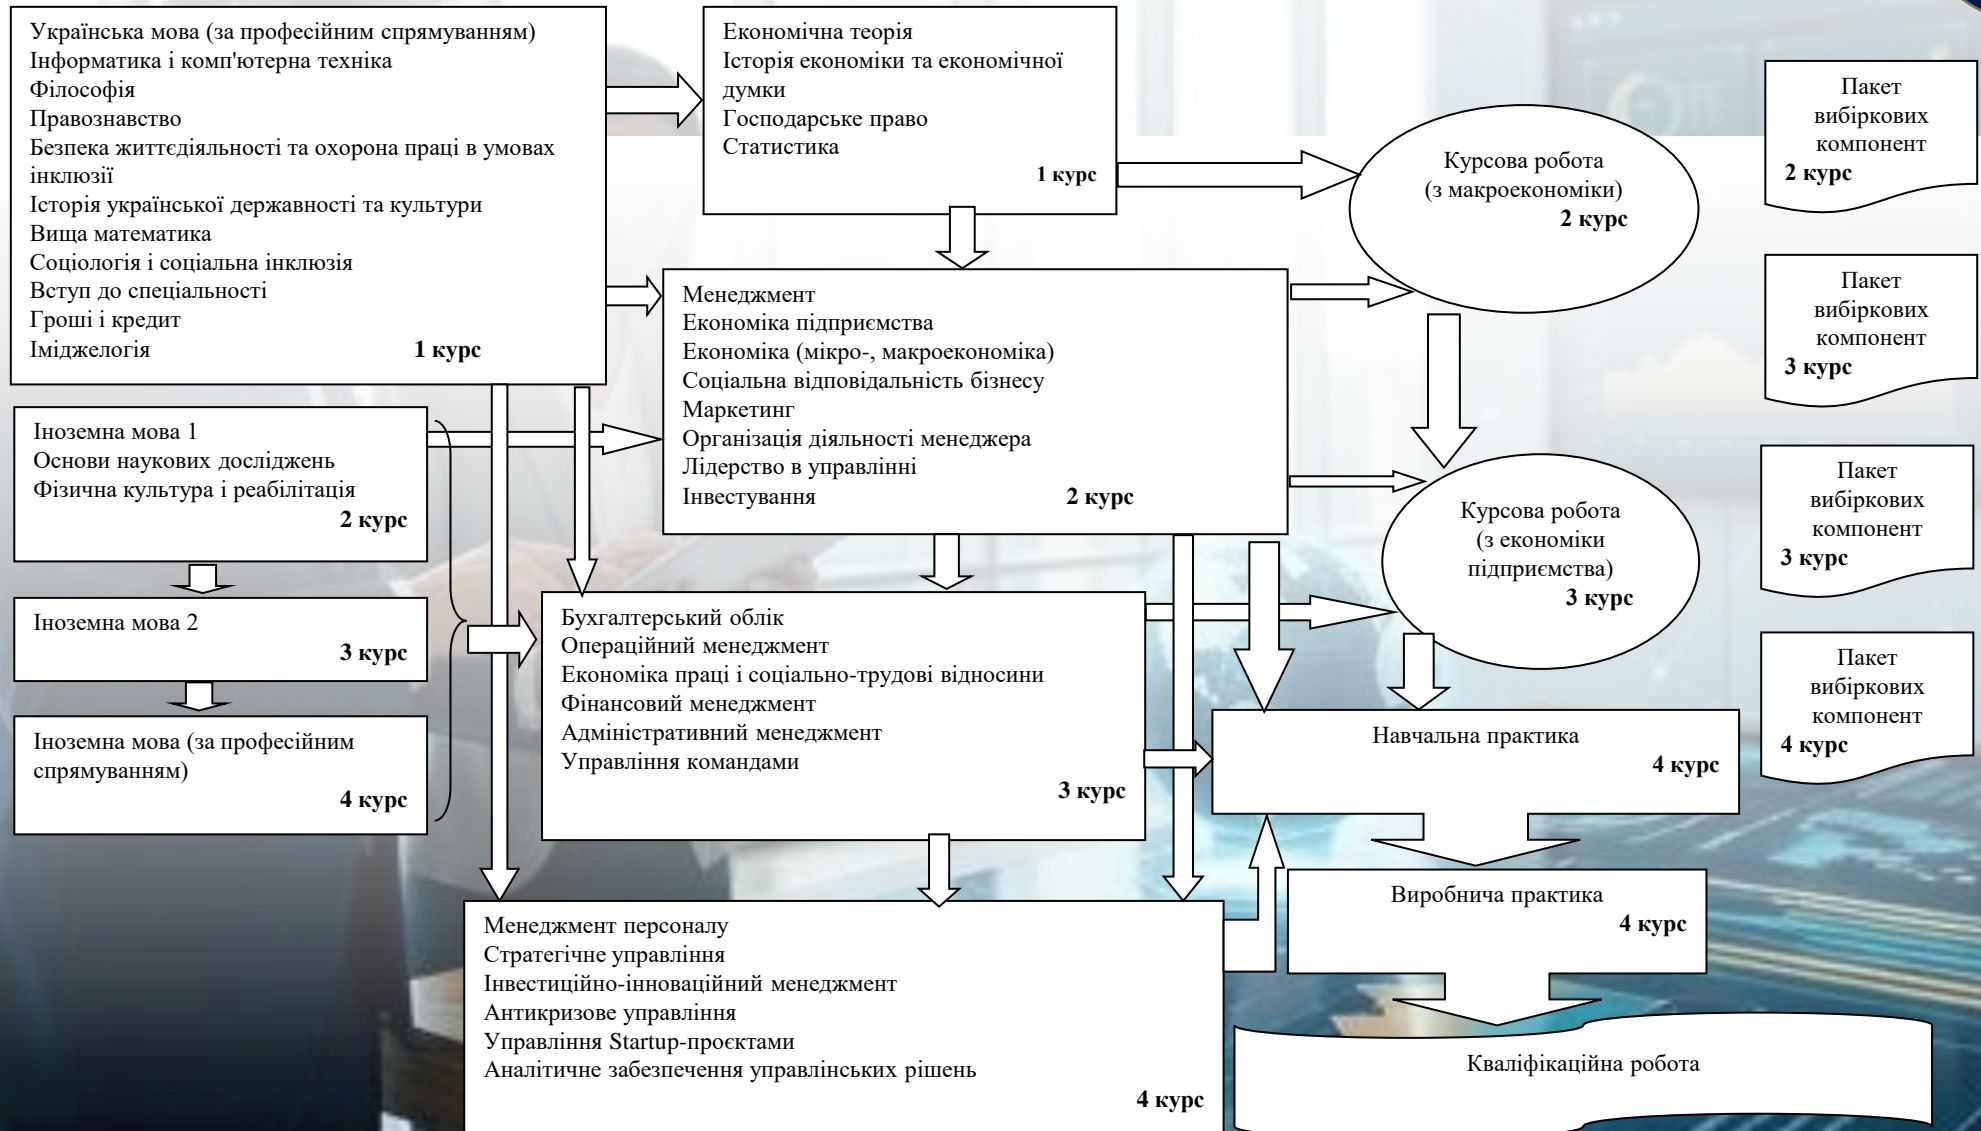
Українська мова (за професійним спрямуванням)
Інформатика і комп'ютерна техніка
Філософія
Правознавство
Безпека життєдіяльності та охорона праці в умовах інклюзії
Історія української державності та культури
Вища математика
Соціологія і соціальна інклюзія
Вступ до спеціальності
Гроші і кредит
Іміджелогія **1 курс**

Економічна теорія
Історія економіки та економічної думки
Господарське право
Статистика
**1 курс**

Курсова робота
(з макроекономіки)
**2 курс**

Пакет вибіркових компонент
**2 курс**

Менеджмент
Економіка підприємства
Економіка (мікро-, макроекономіка)
Соціальна відповідальність бізнесу
Маркетинг
Організація діяльності менеджера
Лідерство в управлінні
Інвестування **2 курс**

Пакет вибіркових компонент
**3 курс**

Іноземна мова 1
Основи наукових досліджень
Фізична культура і реабілітація
**2 курс**

Курсова робота
(з економіки підприємства)
**3 курс**

Пакет вибіркових компонент
**3 курс**

Іноземна мова 2
**3 курс**

Бухгалтерський облік
Операційний менеджмент
Економіка праці і соціально-трудові відносини
Фінансовий менеджмент
Адміністративний менеджмент
Управління командами
**3 курс**

Пакет вибіркових компонент
**4 курс**

Навчальна практика
**4 курс**

Іноземна мова (за професійним спрямуванням)
**4 курс**

Виробнича практика
**4 курс**

Менеджмент персоналу
Стратегічне управління
Інвестиційно-інноваційний менеджмент
Антикризове управління
Управління Startup-проєктами
Аналітичне забезпечення управлінських рішень
**4 курс**

Кваліфікаційна робота